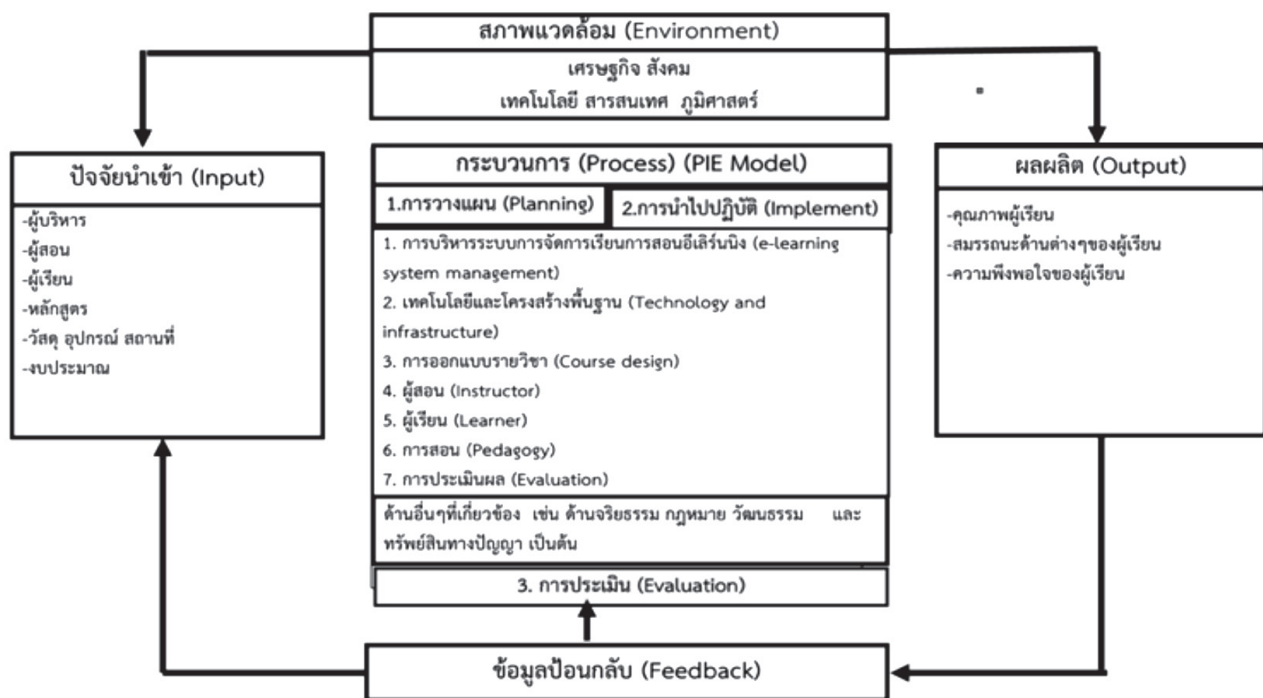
สภาพแวดล้อม (Environment)

เศรษฐกิจ สังคม
เทคโนโลยี สารสนเทศ ภูมิศาสตร์

ปัจจัยนำเข้า (Input)

-ผู้บริหาร
-ผู้สอน
-ผู้เรียน
-หลักสูตร
-วัสดุ อุปกรณ์ สถานที่
-งบประมาณ

กระบวนการ (Process) (PIE Model)

1.การวางแผน (Planning)

2.การนำไปปฏิบัติ (Implement)

1. การบริหารระบบการจัดการเรียนการสอนอีเลิร์นนิง (e-learning system management)
2. เทคโนโลยีและโครงสร้างพื้นฐาน (Technology and infrastructure)
3. การออกแบบรายวิชา (Course design)
4. ผู้สอน (Instructor)
5. ผู้เรียน (Learner)
6. การสอน (Pedagogy)
7. การประเมินผล (Evaluation)

ด้านอื่นๆที่เกี่ยวข้อง เช่น ด้านจริยธรรม กฎหมาย วัฒนธรรม และ ทรัพย์สินทางปัญญา เป็นต้น

3. การประเมิน (Evaluation)

ผลผลิต (Output)

-คุณภาพผู้เรียน
-สมรรถนะด้านต่างๆของผู้เรียน
-ความพึงพอใจของผู้เรียน

ข้อมูลป้อนกลับ (Feedback)